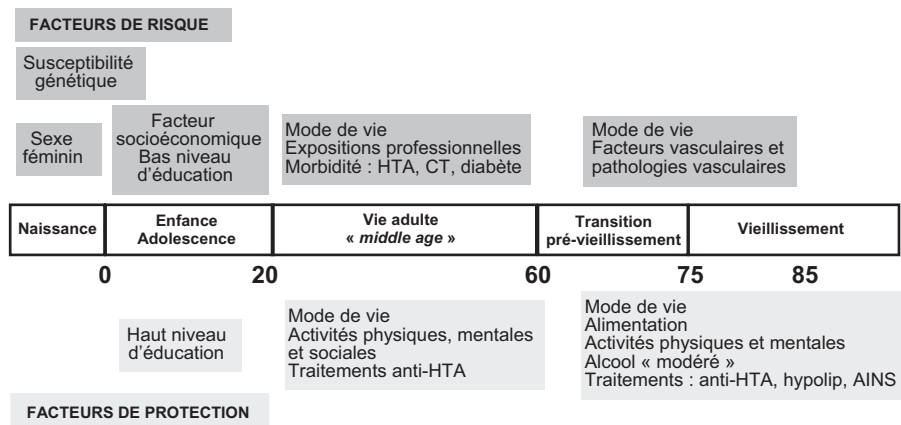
FACTEURS DE RISQUE

Susceptibilité génétique

Sexe féminin

Facteur socioéconomique Bas niveau d'éducation

Mode de vie
Expositions professionnelles
Morbidité : HTA, CT, diabète

Mode de vie
Facteurs vasculaires et pathologies vasculaires

| Naissance | Enfance Adolescence | Vie adulte « *middle age* » | Transition pré-vieillissement | Vieillissement |
|---|---|---|---|---|

0 20 60 75 85

Haut niveau d'éducation

Mode de vie
Activités physiques, mentales et sociales
Traitements anti-HTA

Mode de vie
Alimentation
Activités physiques et mentales
Alcool « modéré »
Traitements : anti-HTA, hypolip, AINS

FACTEURS DE PROTECTION